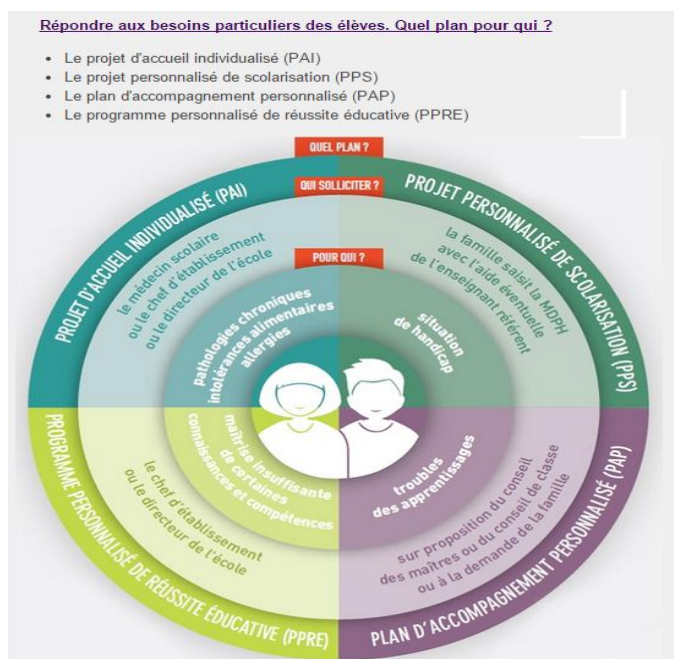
Répondre aux besoins particuliers des élèves. Quel plan pour qui ?

- Le projet d'accueil individualisé (PAI)
- Le projet personnalisé de scolarisation (PPS)
- Le plan d'accompagnement personnalisé (PAP)
- Le programme personnalisé de réussite éducative (PPRE)

QUEL PLAN ?

QUI SOLLICITER ?

POUR QUI ?

PROJET D'ACCUEIL INDIVIDUALISÉ (PAI)

le médecin scolaire ou le chef d'établissement ou le directeur de l'école

pathologies chroniques intolérances alimentaires allergies

PROJET PERSONNALISÉ DE SCOLARISATION (PPS)

la famille saisit la MDPH avec l'aide éventuelle de l'enseignant référent

situation de handicap

PROGRAMME PERSONNALISÉ DE RÉUSSITE ÉDUCATIVE (PPRE)

le chef d'établissement ou le directeur de l'école

maîtrise insuffisante de certaines connaissances et compétences

PLAN D'ACCOMPAGNEMENT PERSONNALISÉ (PAP)

sur proposition du conseil des maîtres ou du conseil de classe ou à la demande de la famille

troubles des apprentissages